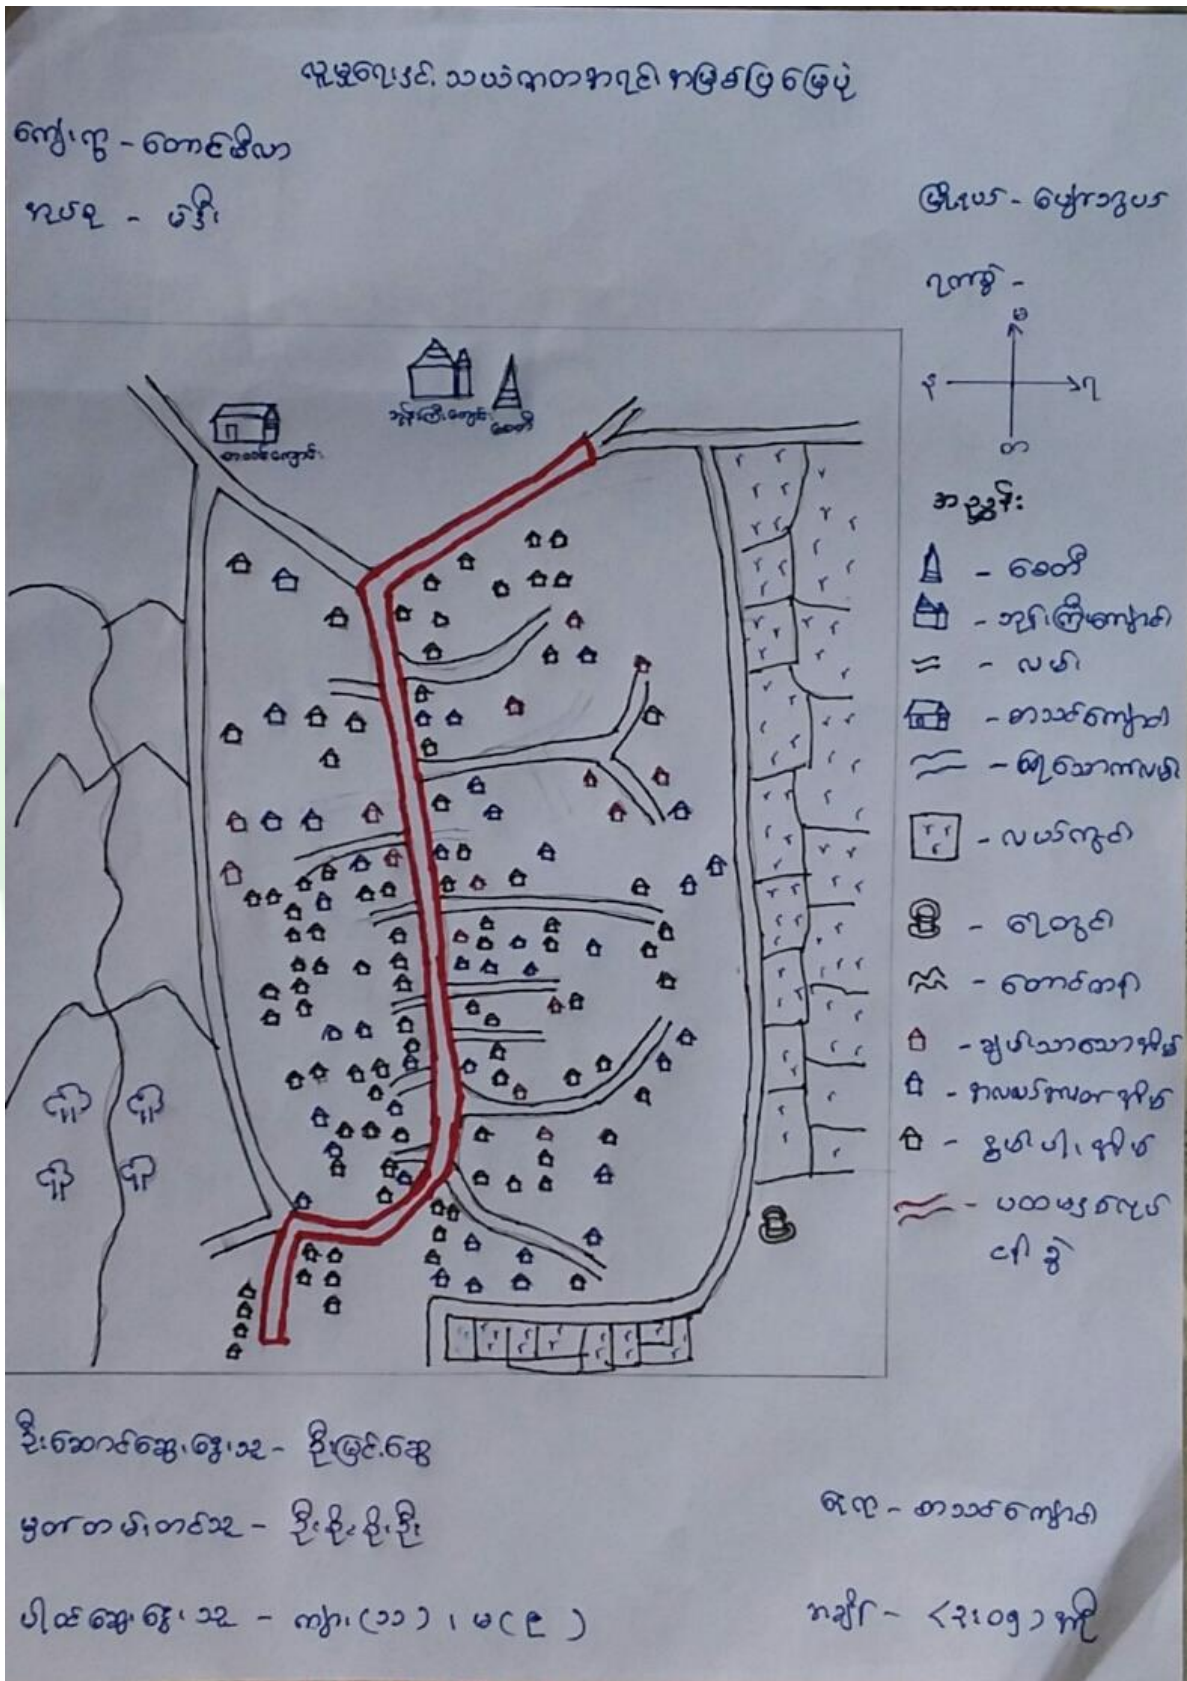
လူထုပေါင်းသဟာယလမ်းဖောက်လုပ်ခြင်း လုပ်ငန်းပြမြေပုံ

ကျေးရွာ - တောင်ဖီလာ

နယ် - မန္တလေး

မြို့နယ် - ပျော်ဘွယ်

ညွှန်း -

မ

ရ

တ

န

အညွှန်း

- စေတီ

- ဘုန်းကြီးကျောင်း

- လမ်း

- စာသင်ကျောင်း

- ချောင်း

- လယ်ကွင်း

- ရေတွင်း

- တောင်တန်း

- ချမ်းသာသောအိမ်

- အလယ်အလတ်အိမ်

- ဆင်းရဲသောအိမ်

- ပထမဦးစားပေး လမ်း

စာသင်ကျောင်း

ဘုန်းကြီးကျောင်း

စေတီ

ဦးဆောင်ဆွေးနွေးသူ - ဦးမြင့်ဆွေ

မှတ်တမ်းတင်သူ - ဦး...

နေရာ - စာသင်ကျောင်း

ပါဝင်ဆွေးနွေးသူ - ကျား (၁၁) ၊ မ (၉)

အချိန် - (၃း၀၅) နာရီ